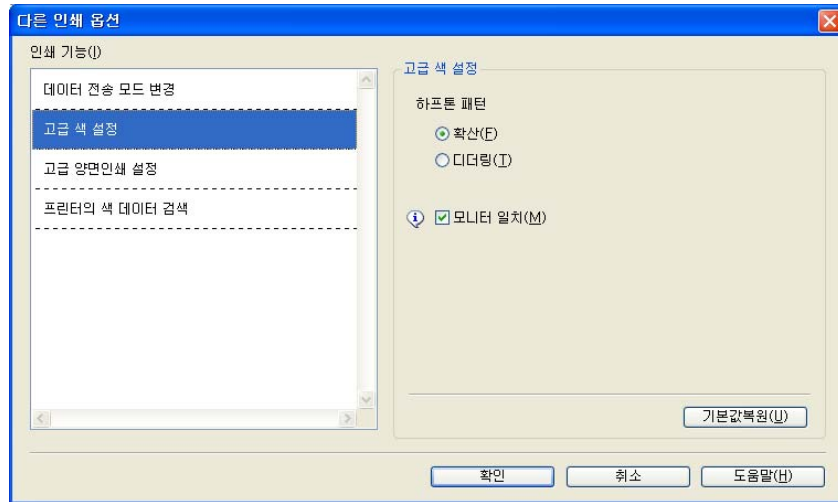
다른 인쇄 옵션

인쇄 기능(I)

데이터 전송 모드 변경

고급 색 설정

고급 양면인쇄 설정

프린터의 색 데이터 검색

고급 색 설정

하프톤 패턴

확산(F)

디더링(T)

모니터 일치(M)

기본값복원(U)

확인

취소

도움말(H)